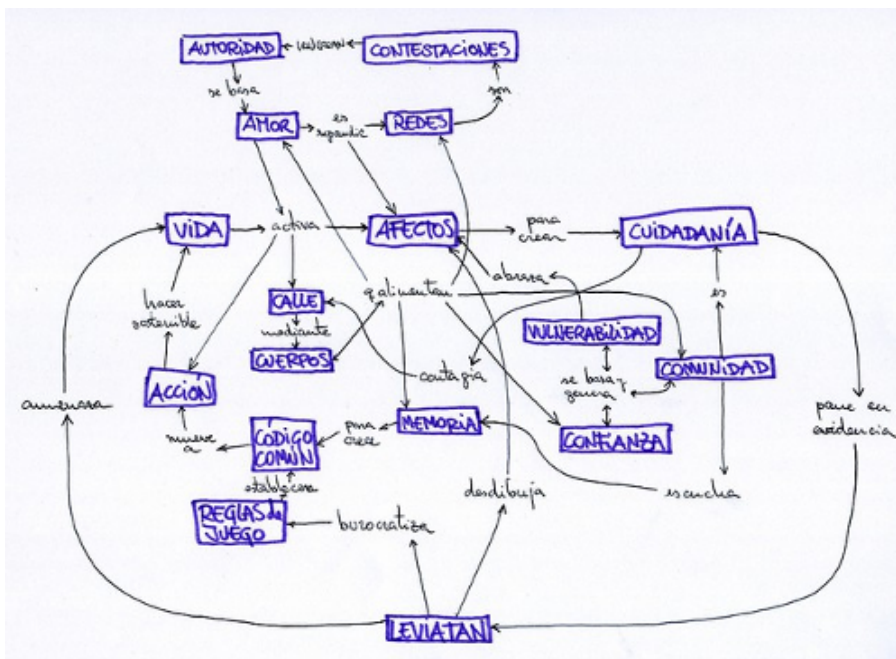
AUTORIDAD
legitiman
CONTESTACIONES
se basa
AMOR
es expandir
REDES
son
VIDA
activa
AFECTOS
para crear
CUIDADANÍA
abraza
es
hace sostenible
CALLE
alimentan
mediante
CUERPOS
VULNERABILIDAD
ACCIÓN
contagia
se basa y genera
COMUNIDAD
amenaza
mueve a
CÓDIGO COMÚN
para crear
MEMORIA
CONFIANZA
pone en evidencia
escucha
establecerá
REGLAS de JUEGO
burocratiza
desdibuja
LEVIATAN